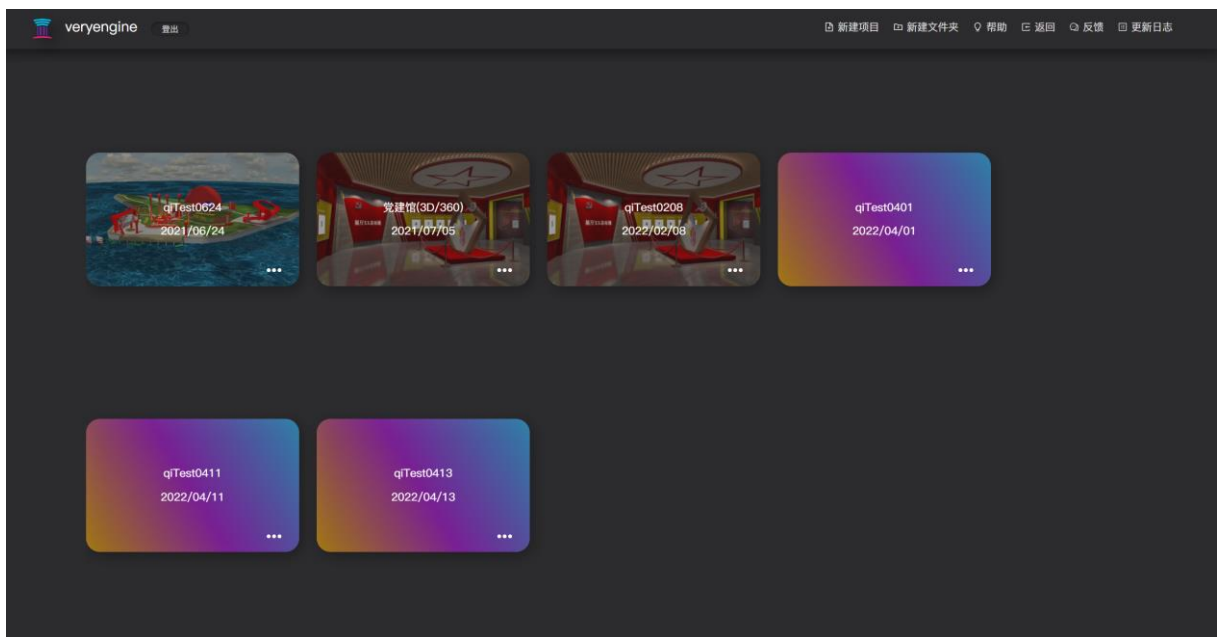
veryengine 登出

新建项目 新建文件夹 帮助 返回 反馈 更新日志

qiTest0624
2021/06/24
•••

党建馆(3D/360)
2021/07/05
•••

qiTest0208
2022/02/08
•••

qiTest0401
2022/04/01
•••

qiTest0411
2022/04/11
•••

qiTest0413
2022/04/13
•••